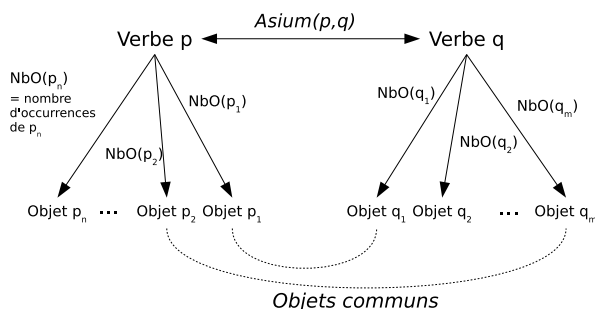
*Asium(p,q)*

Verbe p

Verbe q

NbO($p_n$)
= nombre d'occurrences de $p_n$

NbO($p_2$)

NbO($p_1$)

NbO($q_1$)

NbO($q_2$)

NbO($q_m$)

Objet $p_n$ ... Objet $p_2$ Objet $p_1$

Objet $q_1$ Objet $q_2$ ... Objet $q_m$

*Objets communs*